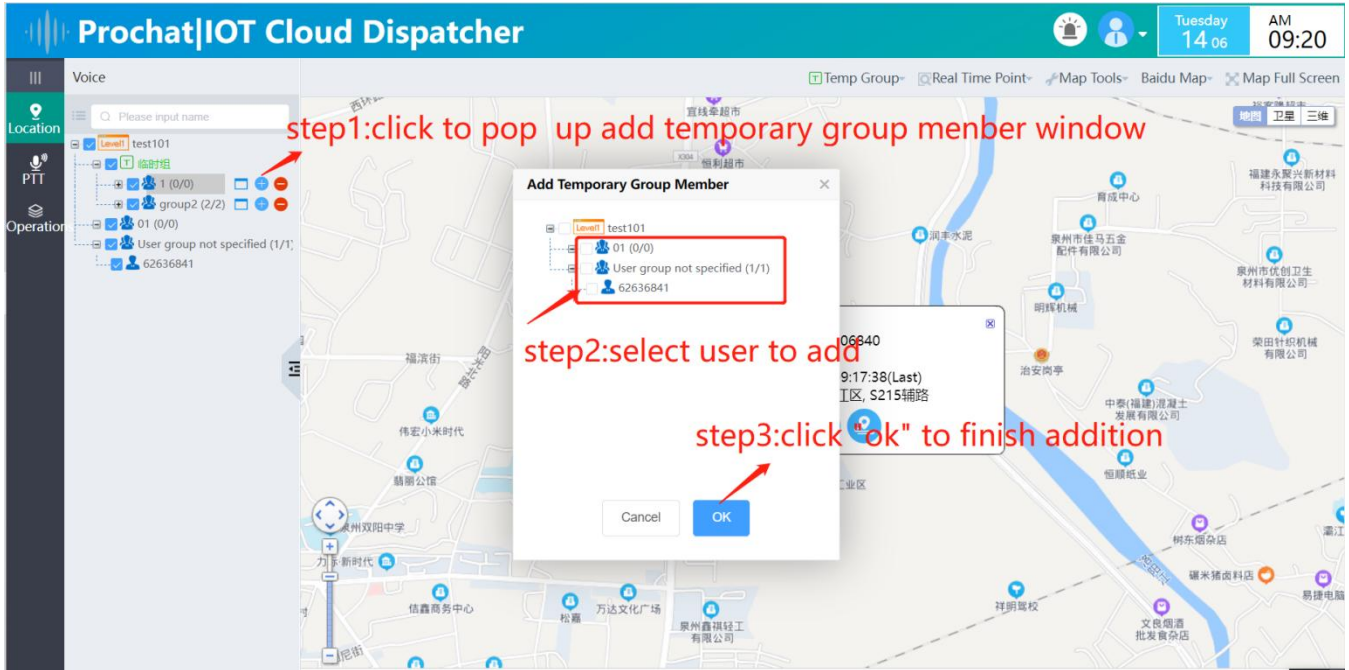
Prochat|IOT Cloud Dispatcher

Tuesday 14 06 AM 09:20

Location
PTT
Operation

Voice

Please input name

Level1 test101
T 临时组
1 (0/0)
group2 (2/2)
01 (0/0)
User group not specified (1/1)
62636841

T Temp Group  Real Time Point  Map Tools  Baidu Map  Map Full Screen

地图 卫星 三维

step1:click to pop up add temporary group menber window

Add Temporary Group Member

Level1 test101
01 (0/0)
User group not specified (1/1)
62636841

step2:select user to add

06840
9:17:38(Last)
工区, S215辅路

step3:click "ok" to finish addition

Cancel OK

宜线幸超市
恒利超市
育成中心
福建永聚兴新材料科技有限公司
润丰水泥
泉州市佳马五金配件有限公司
泉州市优创卫生材料有限公司
明辉机械
荣田针织机械有限公司
治安岗亭
中泰(福建)混凝土发展有限公司
恒顺纸业
福滨街
伟宏小米时代
翡丽公馆
泉州双阳中学
力夫新时代
信鑫商务中心
万达文化广场
松嘉
泉州鑫祺轻工有限公司
工业区
树东烟杂店
福米猪肉料店
祥明驾校
文良烟酒批发食杂店
易捷电脑
西环
尼街